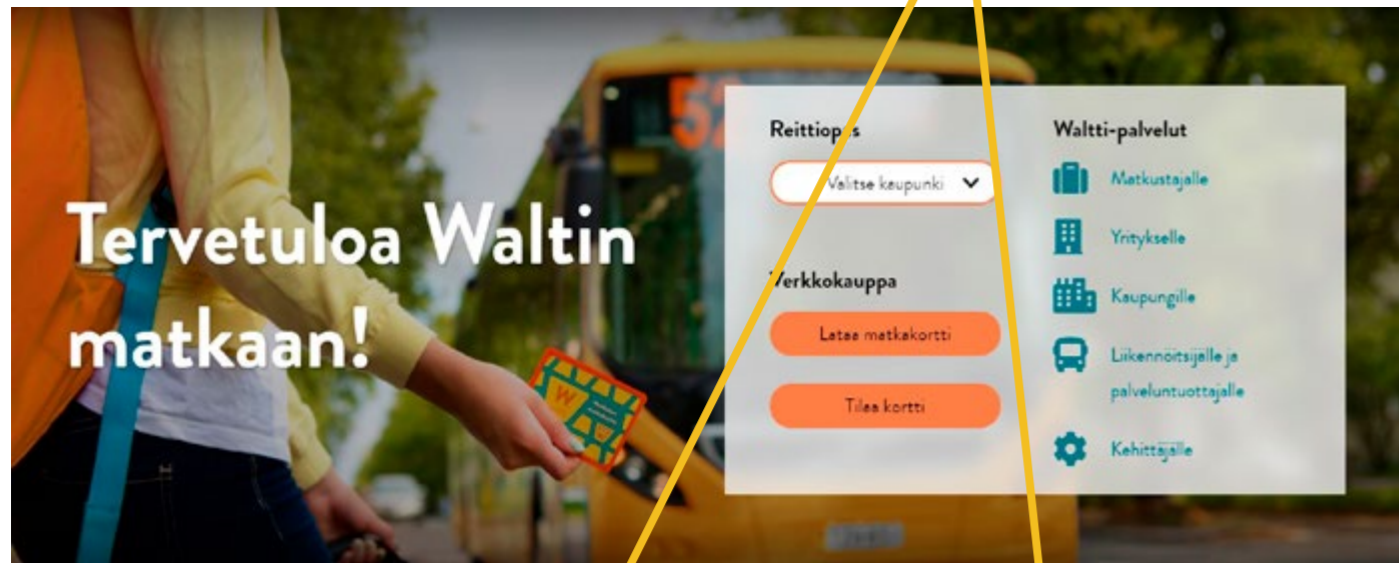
Tervetuloa Waltin matkaan!

Reittiopas

Valitse kaupunki

Verkkokauppa

Lataa matkakortti

Tilaa kortti

Waltti-palvelut

Matkustajalle

Yritykselle

Kaupungille

Liikennöitsijälle ja palveluntuottajalle

Kehittäjälle